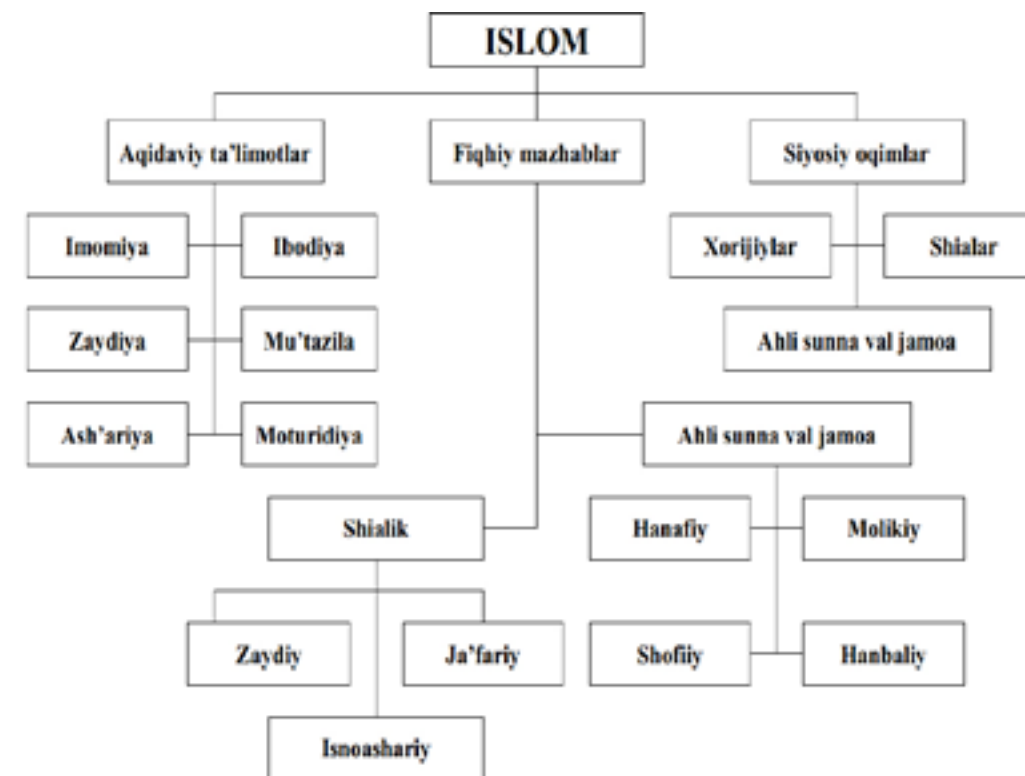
ISLOM

Aqidaviy ta'limotlar

Fiqhiy mazhablar

Siyosiy oqimlar

Imomiya

Ibodiya

Xorijiylar

Shialar

Zaydiya

Mu'tazila

Ahli sunna val jamoa

Ash'ariya

Moturidiya

Ahli sunna val jamoa

Shialik

Hanafiy

Molikiy

Zaydiy

Ja'fariy

Shofiiy

Hanbaliy

Isnoashariy